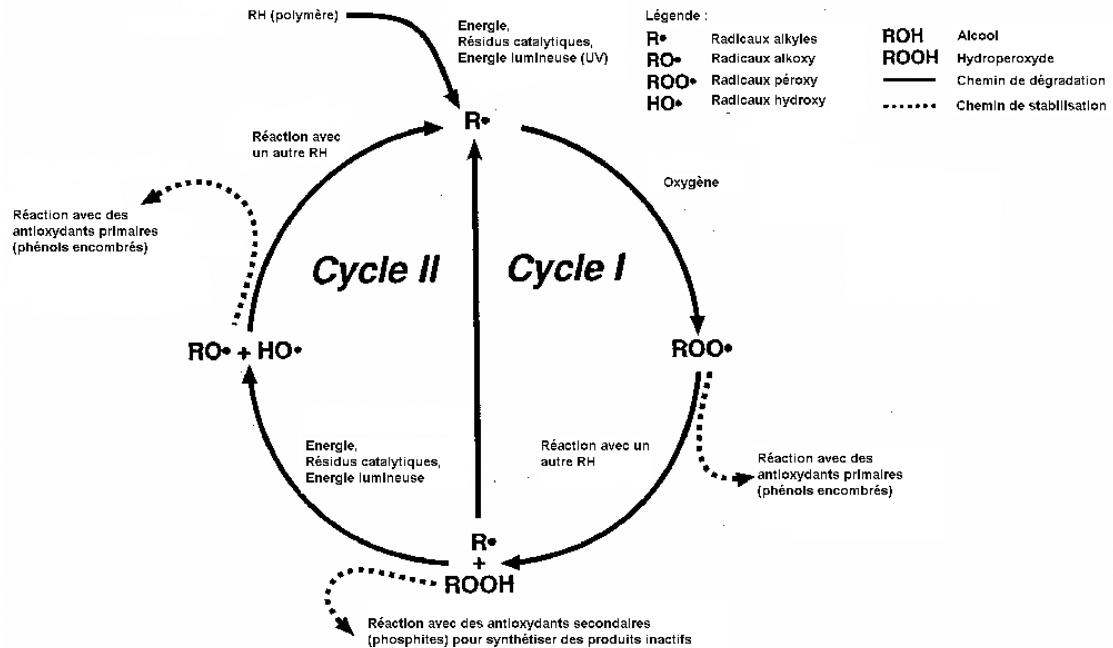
RH (polymère)

Energie,
Résidus catalytiques,
Energie lumineuse (UV)

Légende :
R• Radicaux alkyles
RO• Radicaux alkoxy
ROO• Radicaux péroxy
HO• Radicaux hydroxy
ROH Alcool
ROOH Hydroperoxyde
Chemin de dégradation
Chemin de stabilisation

R•

Réaction avec un autre RH

Oxygène

Réaction avec des antioxydants primaires (phénols encombrés)

Cycle II

Cycle I

RO• + HO•

ROO•

Energie,
Résidus catalytiques,
Energie lumineuse

Réaction avec un autre RH

Réaction avec des antioxydants primaires (phénols encombrés)

R•
+
ROOH

Réaction avec des antioxydants secondaires (phosphites) pour synthétiser des produits inactifs